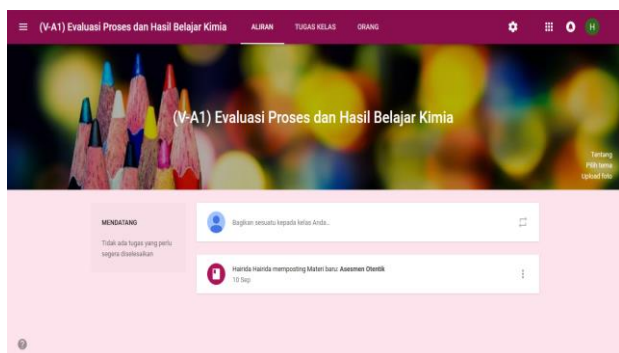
(V-A1) Evaluasi Proses dan Hasil Belajar Kimia

ALIRAN TUGAS KELAS ORANG

H

(V-A1) Evaluasi Proses dan Hasil Belajar Kimia

Tentang
Pilih tema
Upload foto

MENDATANG

Tidak ada tugas yang perlu segera diselesaikan

Bagikan sesuatu kepada kelas Anda...

Hairida Hairida memposting Materi baru: Asesmen Otentik
10 Sep